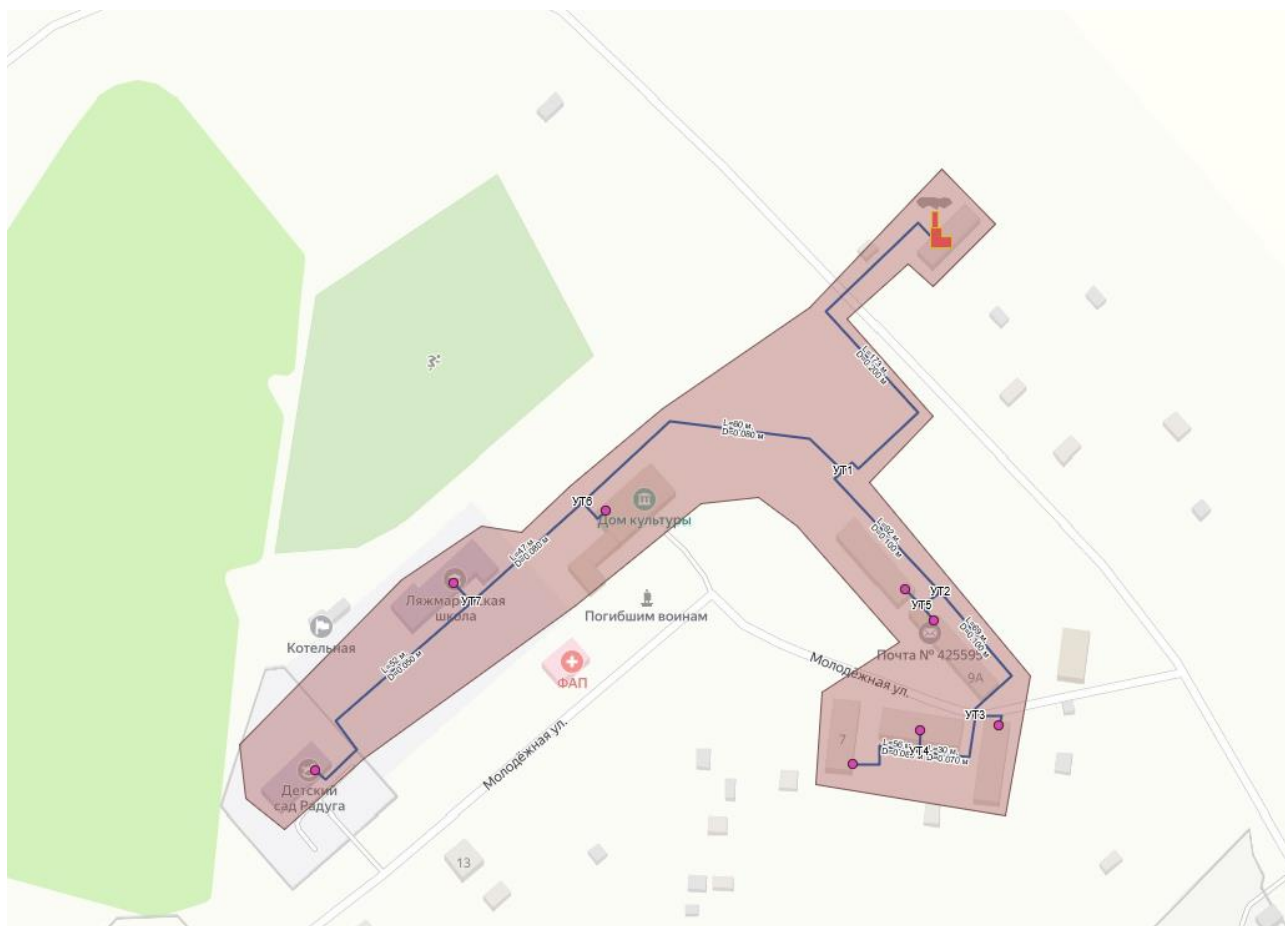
L=173 м
D=0.200 м

L=80 м
D=0.080 м

УТ1

УТ6

Дом культуры

L=47 м
D=0.080 м

L=82 м
D=0.100 м

УТ2

УТ5

Ляжмар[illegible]кая школа

УТ7

Погибшим воинам

Котельная

L=80 м
D=0.100 м

Почта № 425595

L=82 м
D=0.050 м

ФАП

Молодёжная ул.

9А

УТ3

7

L=56 м
D=0.05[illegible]

УТ4

L=30 м
D=0.070 м

Детский сад Радуга

Молодёжная ул.

13